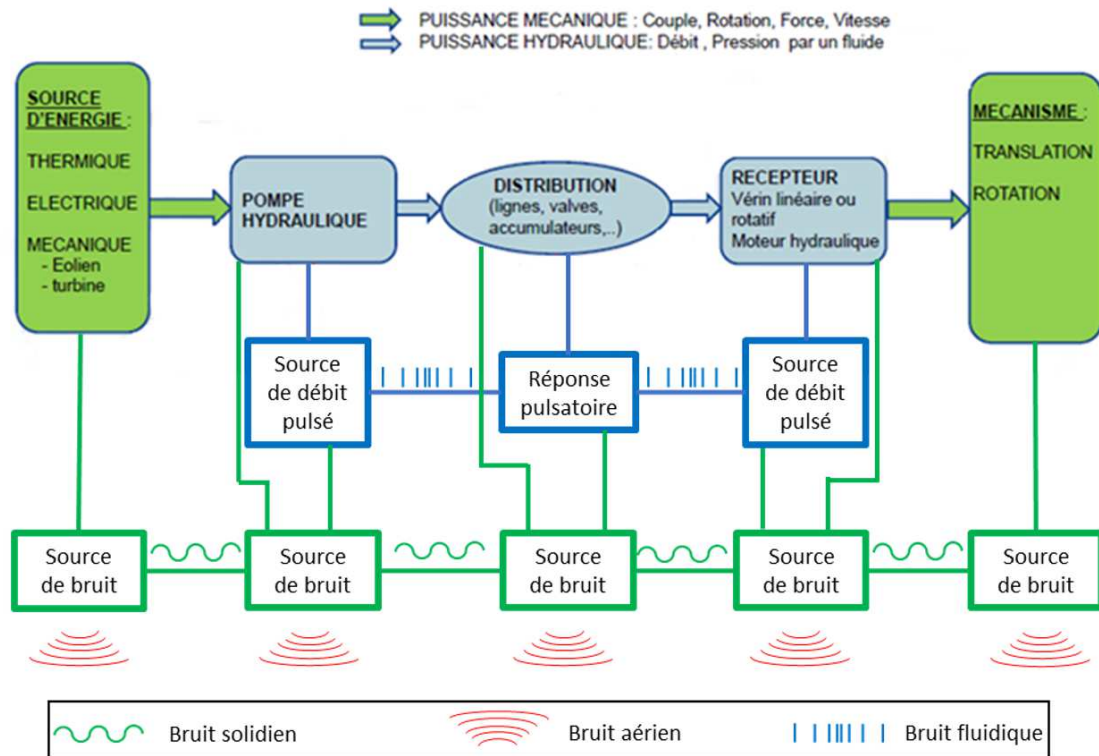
PUISSANCE MECANIQUE : Couple, Rotation, Force, Vitesse
PUISSANCE HYDRAULIQUE: Débit , Pression par un fluide

SOURCE D'ENERGIE :

THERMIQUE

ELECTRIQUE

MECANIQUE
- Eolien
- turbine

POMPE HYDRAULIQUE

DISTRIBUTION
(lignes, valves, accumulateurs,..)

RECEPTEUR
Vérin linéaire ou rotatif
Moteur hydraulique

MECANISME :

TRANSLATION

ROTATION

Source de débit pulsé

Réponse pulsatoire

Source de débit pulsé

Source de bruit

Source de bruit

Source de bruit

Source de bruit

Source de bruit

Bruit solidien

Bruit aérien

Bruit fluidique